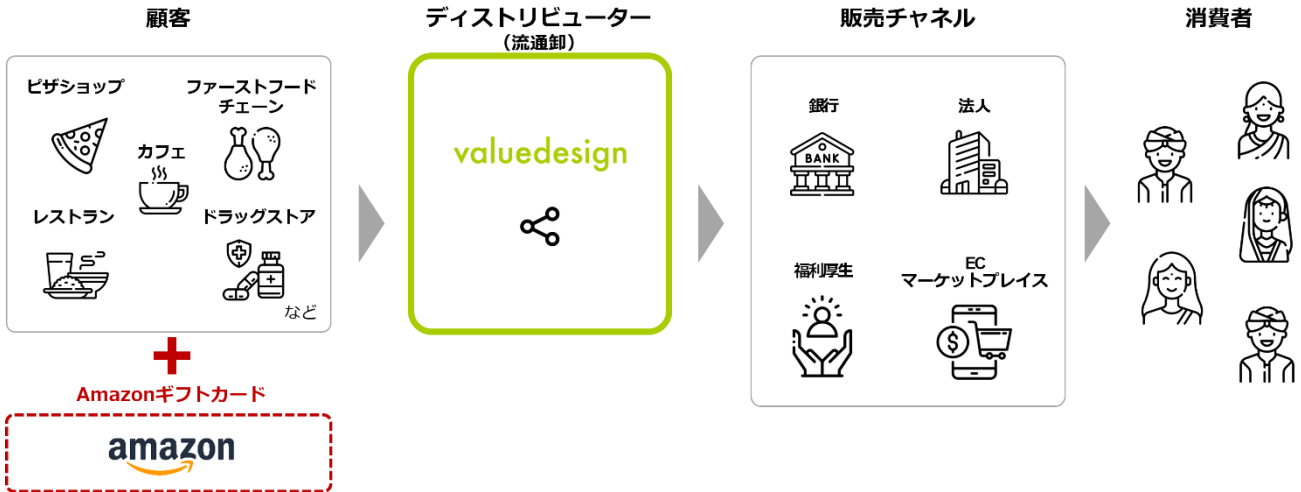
顧客

ピザショップ

ファーストフードチェーン

カフェ

レストラン

ドラッグストア

など

Amazonギフトカード

amazon

ディストリビューター
（流通卸）

valuedesign

販売チャネル

銀行

BANK

法人

福利厚生

EC
マーケットプレイス

$

消費者